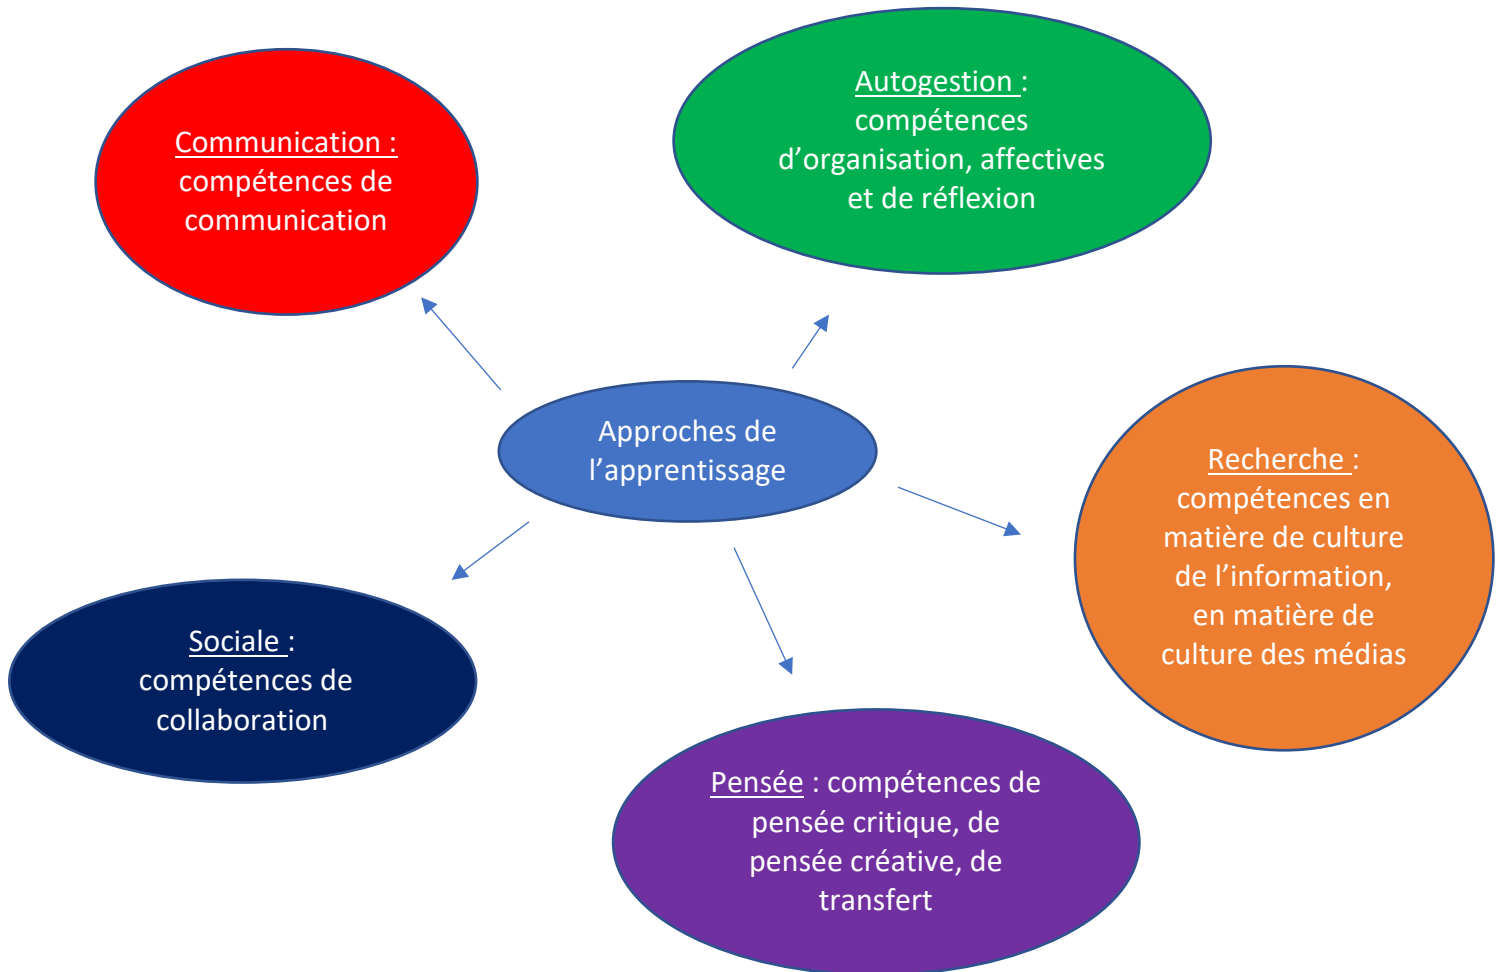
Communication : compétences de communication

Autogestion : compétences d'organisation, affectives et de réflexion

Approches de l'apprentissage

Recherche : compétences en matière de culture de l'information, en matière de culture des médias

Sociale : compétences de collaboration

Pensée : compétences de pensée critique, de pensée créative, de transfert